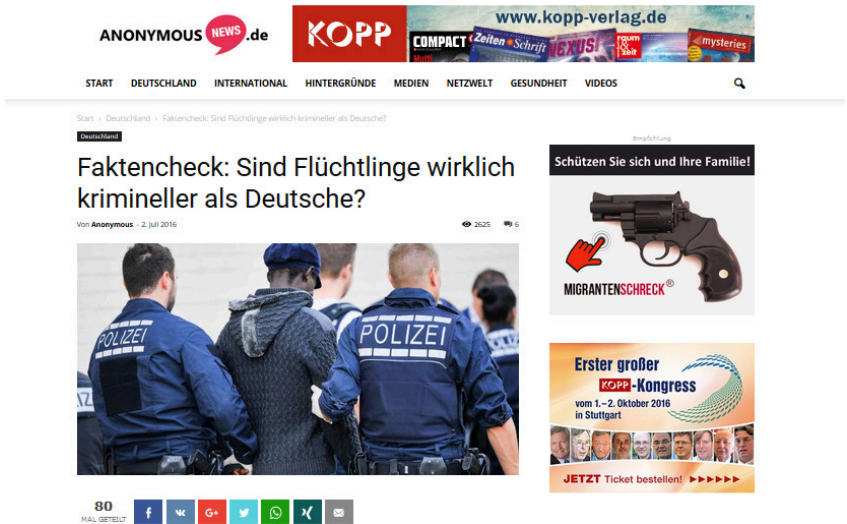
ANONYMOUS NEWS .de

KOPP www.kopp-verlag.de COMPACT Zeiten Schrift NEXUS! raum & zeit mysteries

START DEUTSCHLAND INTERNATIONAL HINTERGRÜNDE MEDIEN NETZWELT GESUNDHEIT VIDEOS

Start › Deutschland › Faktencheck: Sind Flüchtlinge wirklich krimineller als Deutsche?

Deutschland

Faktencheck: Sind Flüchtlinge wirklich krimineller als Deutsche?

Von Anonymous - 2. Juli 2016

2625 6

POLIZEI POLIZEI

80 MAL GETEILT

f vk G+ X

@mpfchtlung

Schützen Sie sich und Ihre Familie!

MIGRANTENSCHRECK®

Erster großer KOPP-Kongress vom 1.–2. Oktober 2016 in Stuttgart

JETZT Ticket bestellen! ▶▶▶▶▶▶